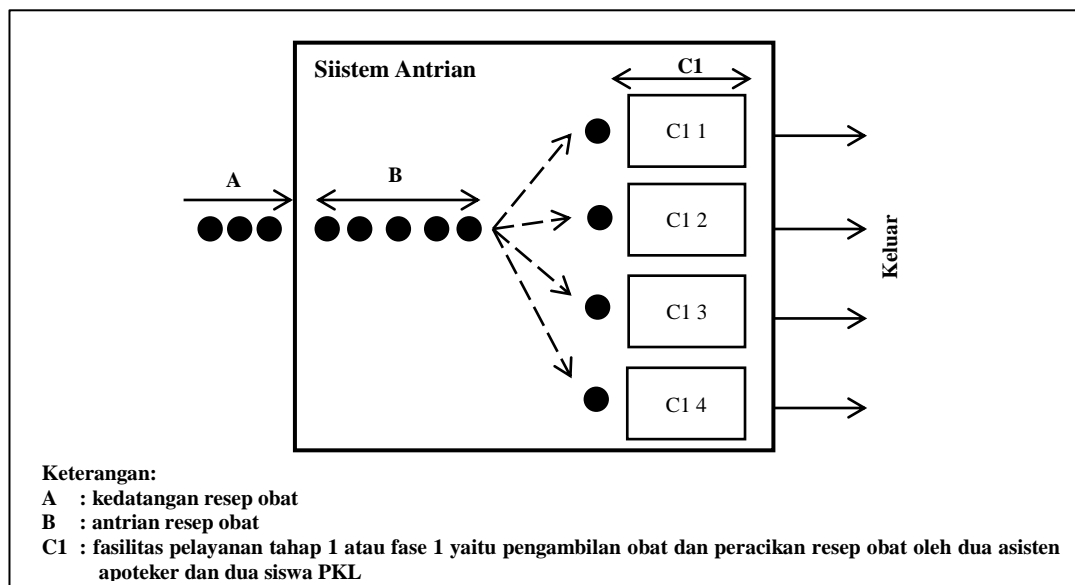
Siistem Antrian

C1

A

B

C1 1

C1 2

C1 3

C1 4

Keluar

Keterangan:
A : kedatangan resep obat
B : antrian resep obat
C1 : fasilitas pelayanan tahap 1 atau fase 1 yaitu pengambilan obat dan peracikan resep obat oleh dua asisten apoteker dan dua siswa PKL